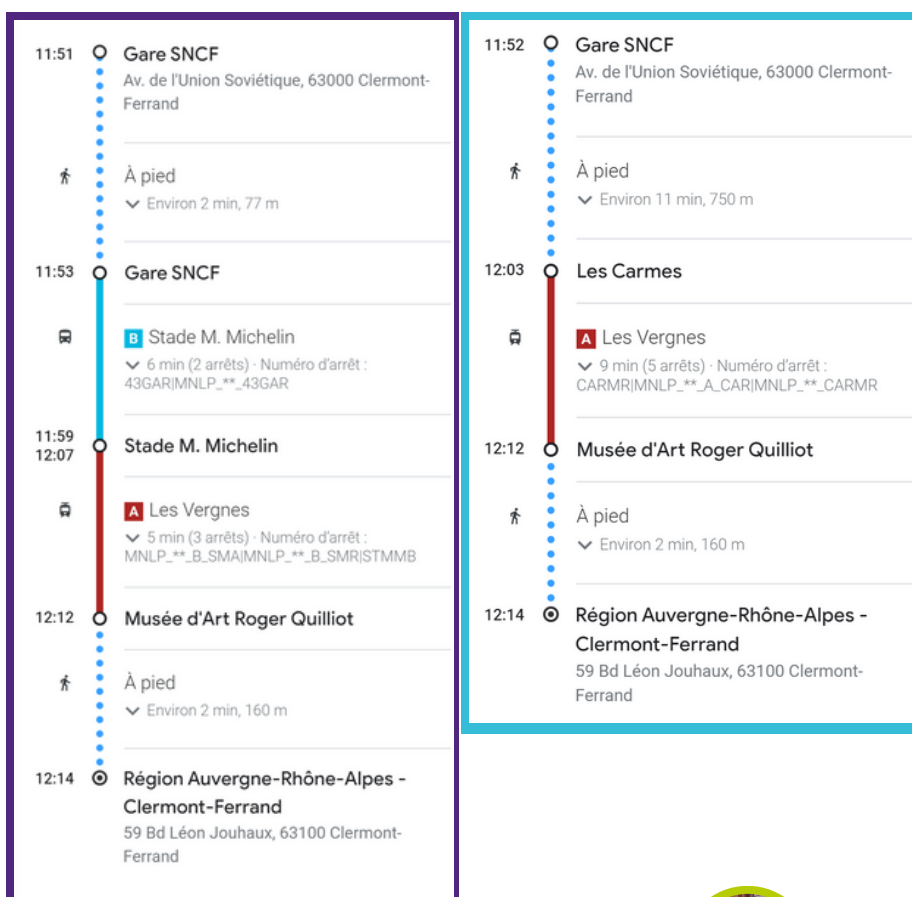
11:51 Gare SNCF
Av. de l'Union Soviétique, 63000 Clermont-Ferrand

À pied
Environ 2 min, 77 m

11:53 Gare SNCF

B Stade M. Michelin
6 min (2 arrêts) · Numéro d'arrêt : 43GAR|MNLP_**_43GAR

11:59
12:07 Stade M. Michelin

A Les Vergnes
5 min (3 arrêts) · Numéro d'arrêt : MNLP_**_B_SMA|MNLP_**_B_SMR|STMMB

12:12 Musée d'Art Roger Quilliot

À pied
Environ 2 min, 160 m

12:14 Région Auvergne-Rhône-Alpes - Clermont-Ferrand
59 Bd Léon Jouhaux, 63100 Clermont-Ferrand

11:52 Gare SNCF
Av. de l'Union Soviétique, 63000 Clermont-Ferrand

À pied
Environ 11 min, 750 m

12:03 Les Carmes

A Les Vergnes
9 min (5 arrêts) · Numéro d'arrêt : CARMR|MNLP_**_A_CAR|MNLP_**_CARMR

12:12 Musée d'Art Roger Quilliot

À pied
Environ 2 min, 160 m

12:14 Région Auvergne-Rhône-Alpes - Clermont-Ferrand
59 Bd Léon Jouhaux, 63100 Clermont-Ferrand